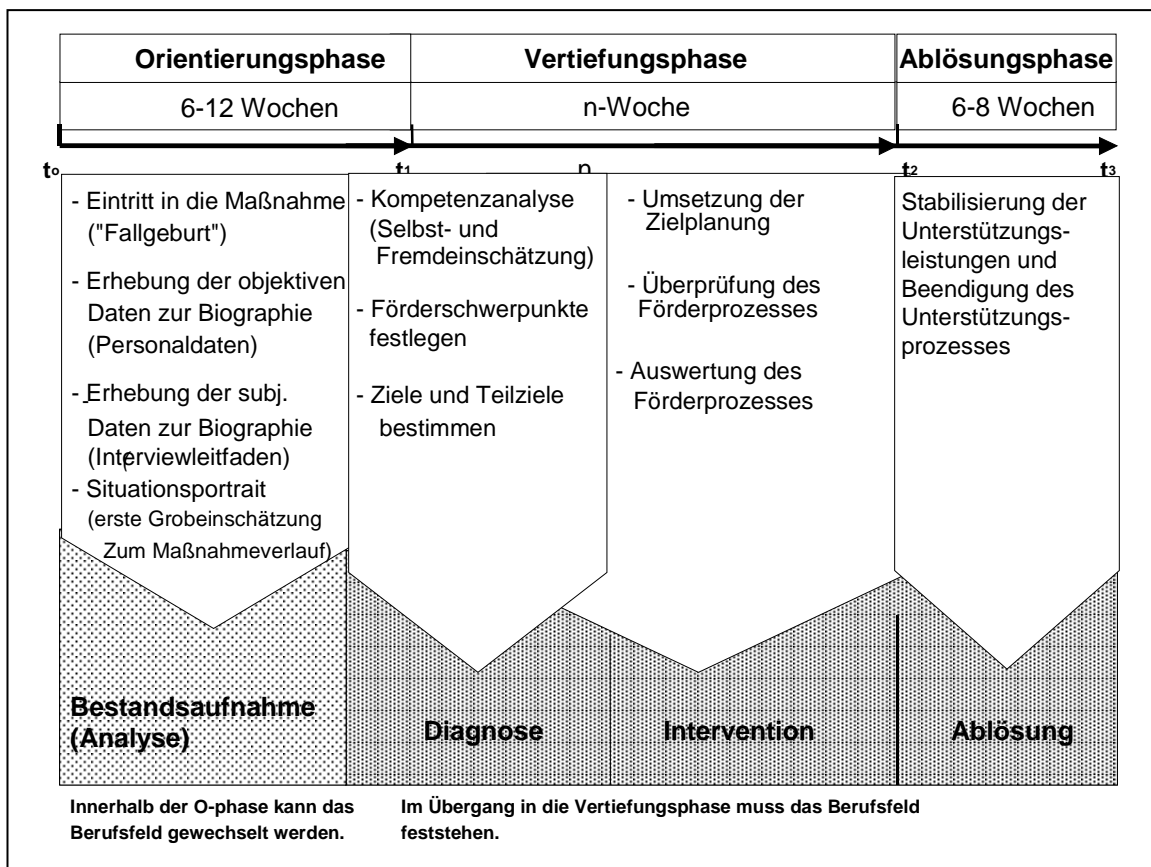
| Orientierungsphase | Vertiefungsphase | Ablösungsphase |
|---|---|---|
| 6-12 Wochen | n-Woche | 6-8 Wochen |

$t_0$ $t_1$ n $t_2$ $t_3$

- Eintritt in die Maßnahme ("Fallgeburt")

- Erhebung der objektiven Daten zur Biographie (Personaldaten)

- Erhebung der subj. Daten zur Biographie (Interviewleitfaden)

- Situationsportrait (erste Grobeinschätzung Zum Maßnahmeverlauf)

- Kompetenzanalyse (Selbst- und Fremdeinschätzung)

- Förderschwerpunkte festlegen

- Ziele und Teilziele bestimmen

- Umsetzung der Zielplanung

- Überprüfung des Förderprozesses

- Auswertung des Förderprozesses

Stabilisierung der Unterstützungsleistungen und Beendigung des Unterstützungsprozesses

Bestandsaufnahme (Analyse)

Diagnose

Intervention

Ablösung

Innerhalb der O-phase kann das Berufsfeld gewechselt werden.

Im Übergang in die Vertiefungsphase muss das Berufsfeld feststehen.